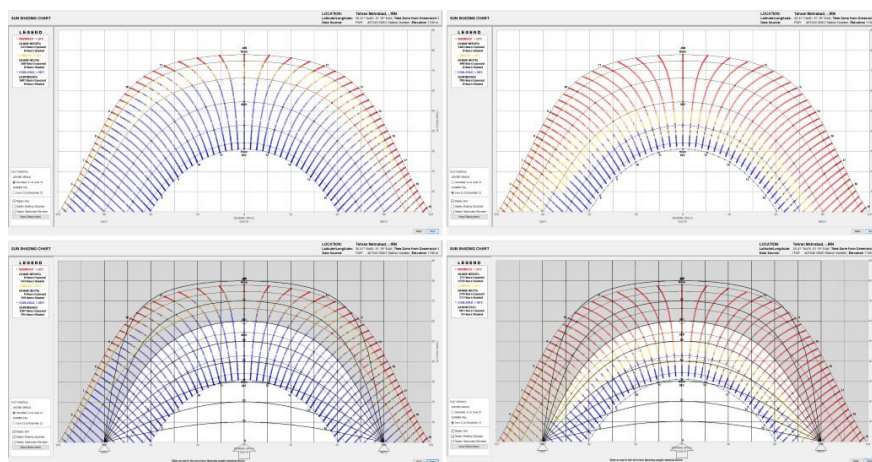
SUN SHADING CHART

LOCATION: Tehran Mehrabad, , IRN

LEGEND

SUN SHADING CHART

LOCATION: Tehran Mehrabad, , IRN

SUN SHADING CHART

LOCATION: Tehran Mehrabad, , IRN

LEGEND

SUN SHADING CHART

LOCATION: Tehran Mehrabad, , IRN

LEGEND

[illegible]